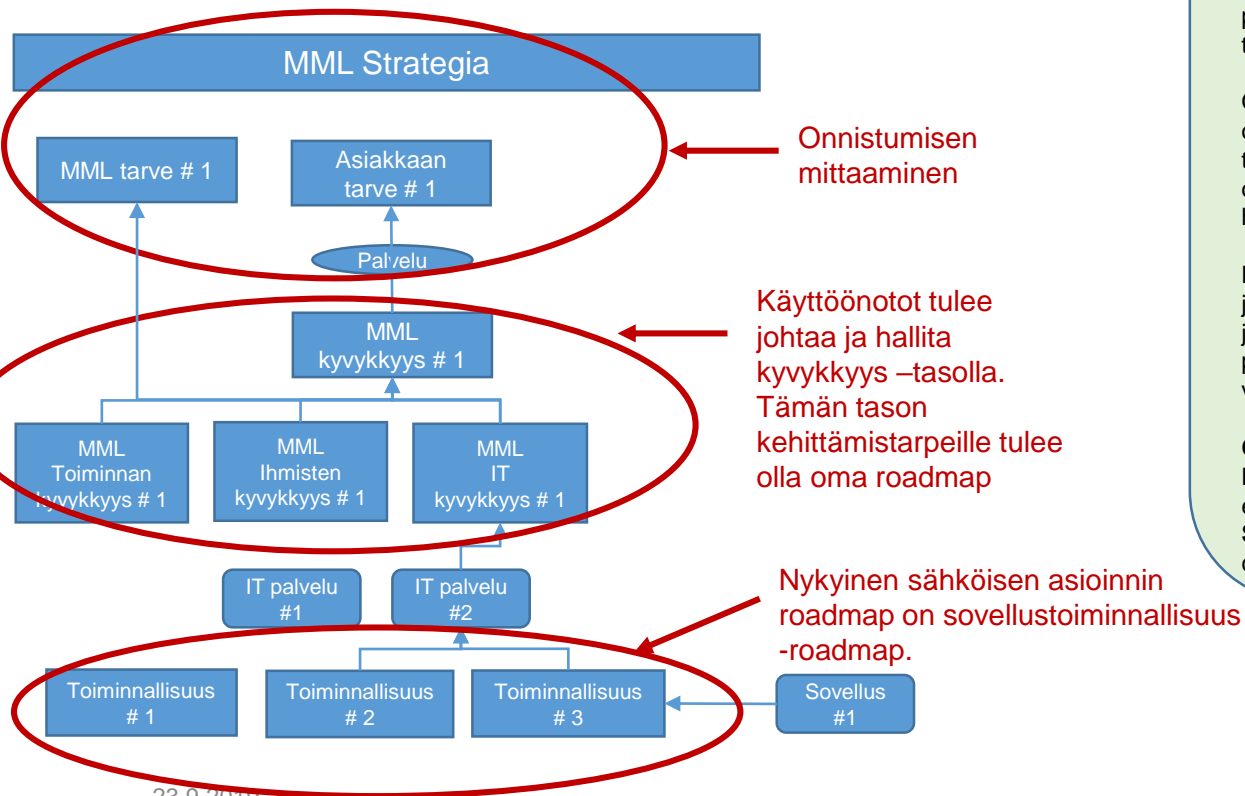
MML Strategia

MML tarve # 1

Asiakkaan tarve # 1

Onnistumisen mittaaminen

Palvelu

MML kyvykkyys # 1

Käyttöönotot tulee johtaa ja hallita kyvykkyys –tasolla. Tämän tason kehittämistarpeille tulee olla oma roadmap

MML Toiminnan kyvykkyys # 1

MML Ihmisten kyvykkyys # 1

MML IT kyvykkyys # 1

IT palvelu #1

IT palvelu #2

Nykyinen sähköisen asioinnin roadmap on sovellustoiminnallisuus -roadmap.

Toiminnallisuus # 1

Toiminnallisuus # 2

Toiminnallisuus # 3

Sovellus #1

23.9.20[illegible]

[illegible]